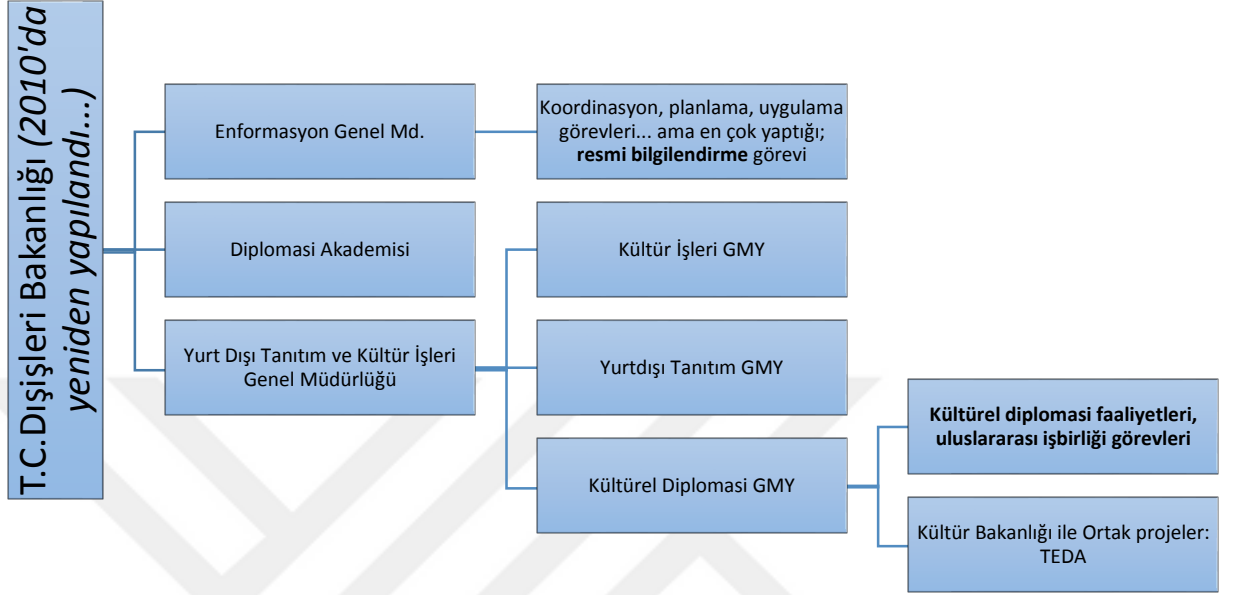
T.C.Dışişleri Bakanlığı (2010'da yeniden yapılandı...)

Enformasyon Genel Md.

Koordinasyon, planlama, uygulama görevleri... ama en çok yaptığı; **resmi bilgilendirme** görevi

Diplomasi Akademisi

Yurt Dışı Tanıtım ve Kültür İşleri Genel Müdürlüğü

Kültür İşleri GMY

Yurtdışı Tanıtım GMY

Kültürel Diplomasi GMY

**Kültürel diplomasi faaliyetleri, uluslararası işbirliği görevleri**

Kültür Bakanlığı ile Ortak projeler: TEDA